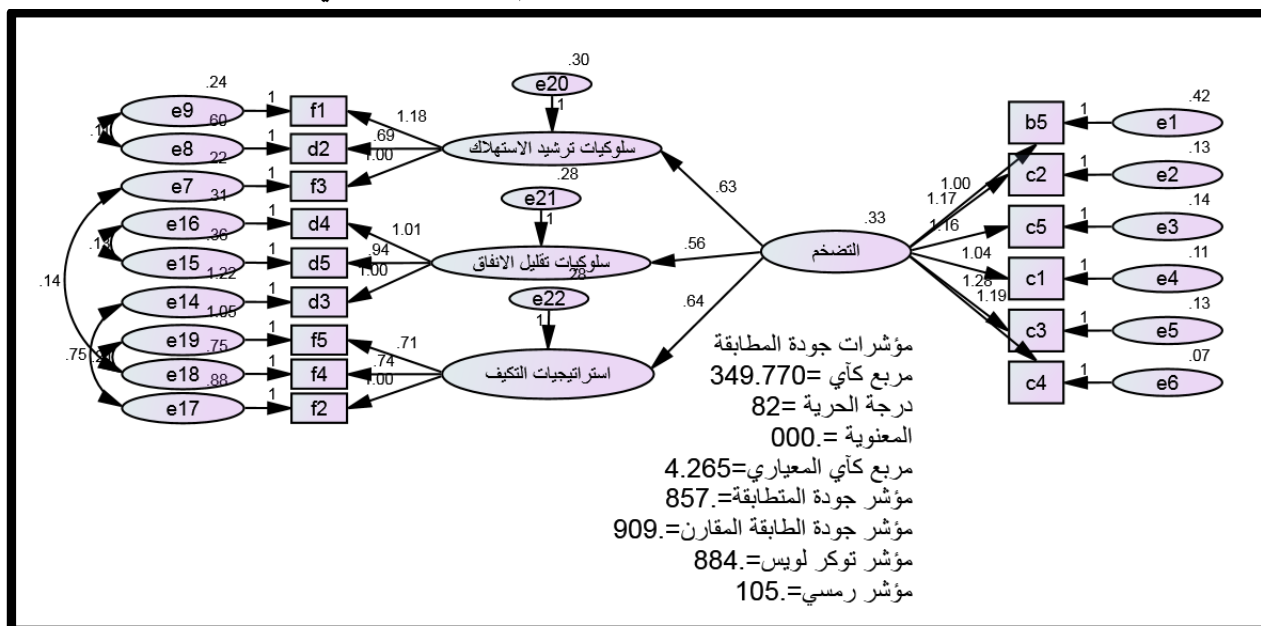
.30
e20
1
.24
e9
1
f1
1.18
.10
e8
.60
1
d2
.69
.22
1.00
سلوكيات ترشيد الاستهلاك
e7
.31
1
f3
.28
e21
1
e16
1
d4
1.01
.18
.36
.94
e15
1
d5
سلوكيات تقليل الانفاق
1.22
1.00
.28
.14
e14
1
d3
e22
1.05
1
e19
.75
1
f5
.71
.75
.20
e18
1
f4
.74
.88
1.00
استراتيجيات التكيف
e17
1
f2
.63
.56
.64
.33
التضخم
.42
b5
1
e1
1.00
1.17
c2
1
.13
e2
1.16
c5
1
.14
e3
1.04
c1
1
.11
e4
1.28
1.19
c3
1
.13
e5
c4
1
.07
e6
مؤشرات جودة المطابقة
مربع كاي =349.770
درجة الحرية =82
المعنوية =.000
مربع كاي المعياري=4.265
مؤشر جودة المتطابقة=.857
مؤشر جودة الطابقة المقارن=.909
مؤشر توكر لويس=.884
مؤشر رمسي=.105